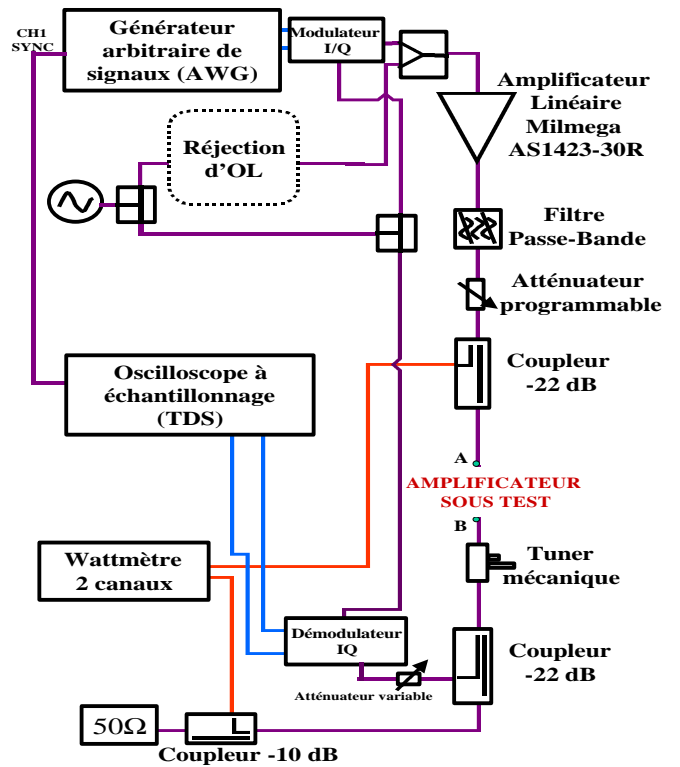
CH1 SYNC

Générateur arbitraire de signaux (AWG)

Modulateur I/Q

Amplificateur Linéaire Milmega AS1423-30R

Réjection d'OL

Filtre Passe-Bande

Atténuateur programmable

Oscilloscope à échantillonnage (TDS)

Coupleur -22 dB

A

AMPLIFICATEUR SOUS TEST

B

Wattmètre 2 canaux

Tuner mécanique

Démodulateur IQ

Coupleur -22 dB

Atténuateur variable

50Ω

Coupleur -10 dB